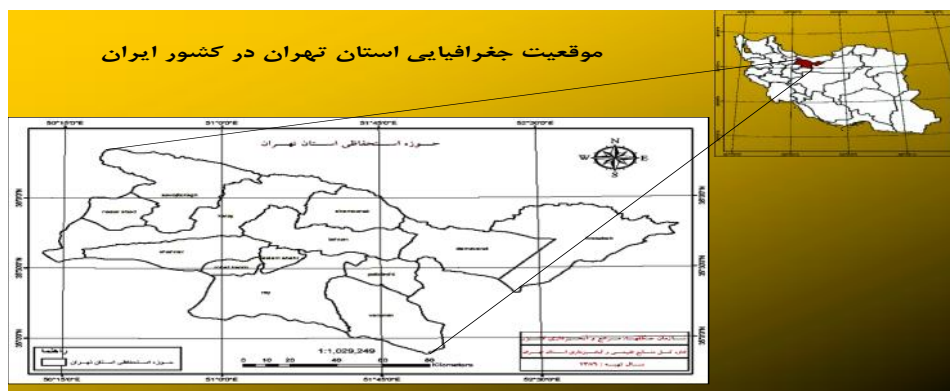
موقعیت جغرافیایی استان تهران در کشور ایران

50°15'0"E
51°0'0"E
51°45'0"E
52°30'0"E

حوزه استحفاظی استان تهران

N
W
E
S

savojbolagh
nazar abad
karaj
shemiranat
tehran
damavand
firoozkooh
shahriar
eslam shahr
robat karim
pakdasht
rey
varamin

راهنما
حوزه استحفاظی استان تهران

1:1,029,249
0 10 20 40 60 80
Kilometers

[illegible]
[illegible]
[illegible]

50°15'0"E
51°0'0"E
51°45'0"E
52°30'0"E